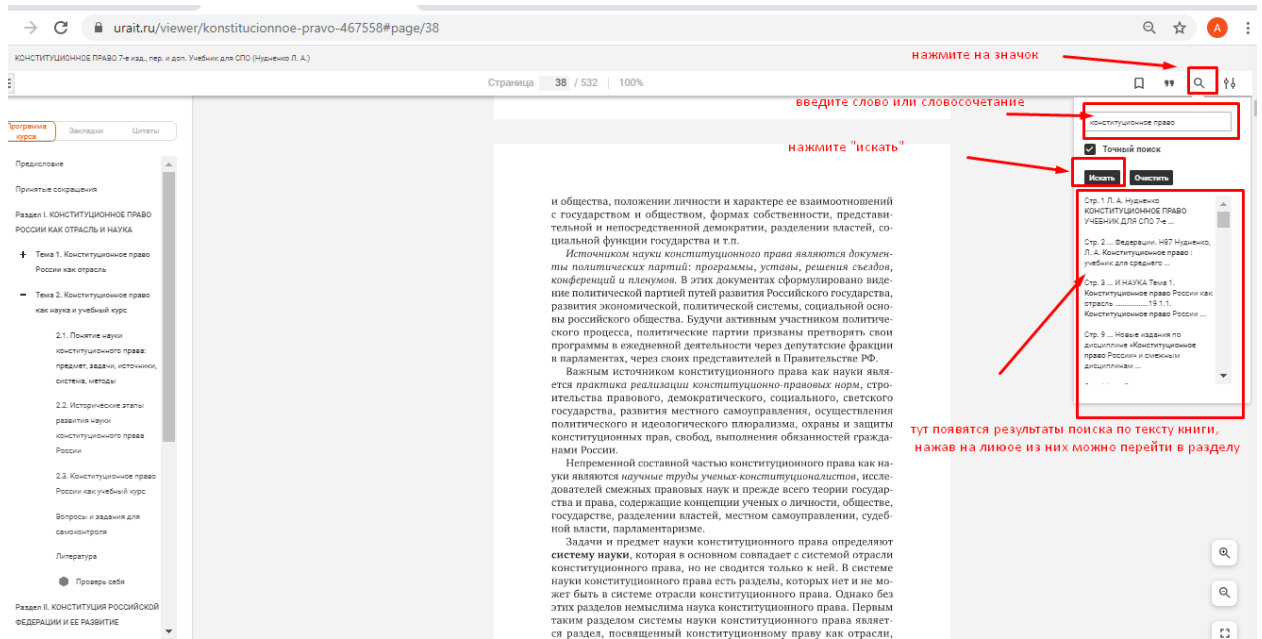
urait.ru/viewer/konstitucionnoe-pravo-467558#page/38

А

КОНСТИТУЦИОННОЕ ПРАВО 7-е изд., пер. и доп. Учебник для СПО (Нудненко Л. А.)

нажмите на значок

Страница 38 / 532 | 100%

введите слово или словосочетание

конституционное право

Точный поиск

нажмите "искать"

Искать Очистить

Программа курса | Закладки | Цитаты

Предисловие

Принятые сокращения

Раздел I. КОНСТИТУЦИОННОЕ ПРАВО РОССИИ КАК ОТРАСЛЬ И НАУКА

+ Тема 1. Конституционное право России как отрасль

− Тема 2. Конституционное право как наука и учебный курс

2.1. Понятие науки конституционного права: предмет, задачи, источники, система, методы

2.2. Исторические этапы развития науки конституционного права России

2.3. Конституционное право России как учебный курс

Вопросы и задания для самоконтроля

Литература

Проверь себя

Раздел II. КОНСТИТУЦИЯ РОССИЙСКОЙ ФЕДЕРАЦИИ И ЕЕ РАЗВИТИЕ

и общества, положении личности и характере ее взаимоотношений с государством и обществом, формах собственности, представительной и непосредственной демократии, разделении властей, социальной функции государства и т.п.

Источником науки конституционного права являются документы политических партий: программы, уставы, решения съездов, конференций и пленумов. В этих документах сформулировано видение политической партией путей развития Российского государства, развития экономической, политической системы, социальной основы российского общества. Будучи активным участником политического процесса, политические партии призваны претворять свои программы в ежедневной деятельности через депутатские фракции в парламентах, через своих представителей в Правительстве РФ.

Важным источником конституционного права как науки является практика реализации конституционно-правовых норм, строительства правового, демократического, социального, светского государства, развития местного самоуправления, осуществления политического и идеологического плюрализма, охраны и защиты конституционных прав, свобод, выполнения обязанностей гражданами России.

Непременной составной частью конституционного права как науки являются научные труды ученых-конституционалистов, исследователей смежных правовых наук и прежде всего теории государства и права, содержащие концепции ученых о личности, обществе, государстве, разделении властей, местном самоуправлении, судебной власти, парламентаризме.

Задачи и предмет науки конституционного права определяют систему науки, которая в основном совпадает с системой отрасли конституционного права, но не сводится только к ней. В системе науки конституционного права есть разделы, которых нет и не может быть в системе отрасли конституционного права. Однако без этих разделов немыслима наука конституционного права. Первым таким разделом системы науки конституционного права является раздел, посвященный конституционному праву как отрасли,

Стр. 1 Л. А. Нудненко КОНСТИТУЦИОННОЕ ПРАВО УЧЕБНИК ДЛЯ СПО 7-е ...

Стр. 2 ... Федерации. Н87 Нудненко, Л. А. Конституционное право : учебник для среднего ...

Стр. 3 ... И НАУКА Тема 1. Конституционное право России как отрасль ................19 1.1. Конституционное право России ...

Стр. 9 ... Новые издания по дисциплине «Конституционное право России» и смежным дисциплинам ...

тут появятся результаты поиска по тексту книги, нажав на лиюое из них можно перейти в разделу